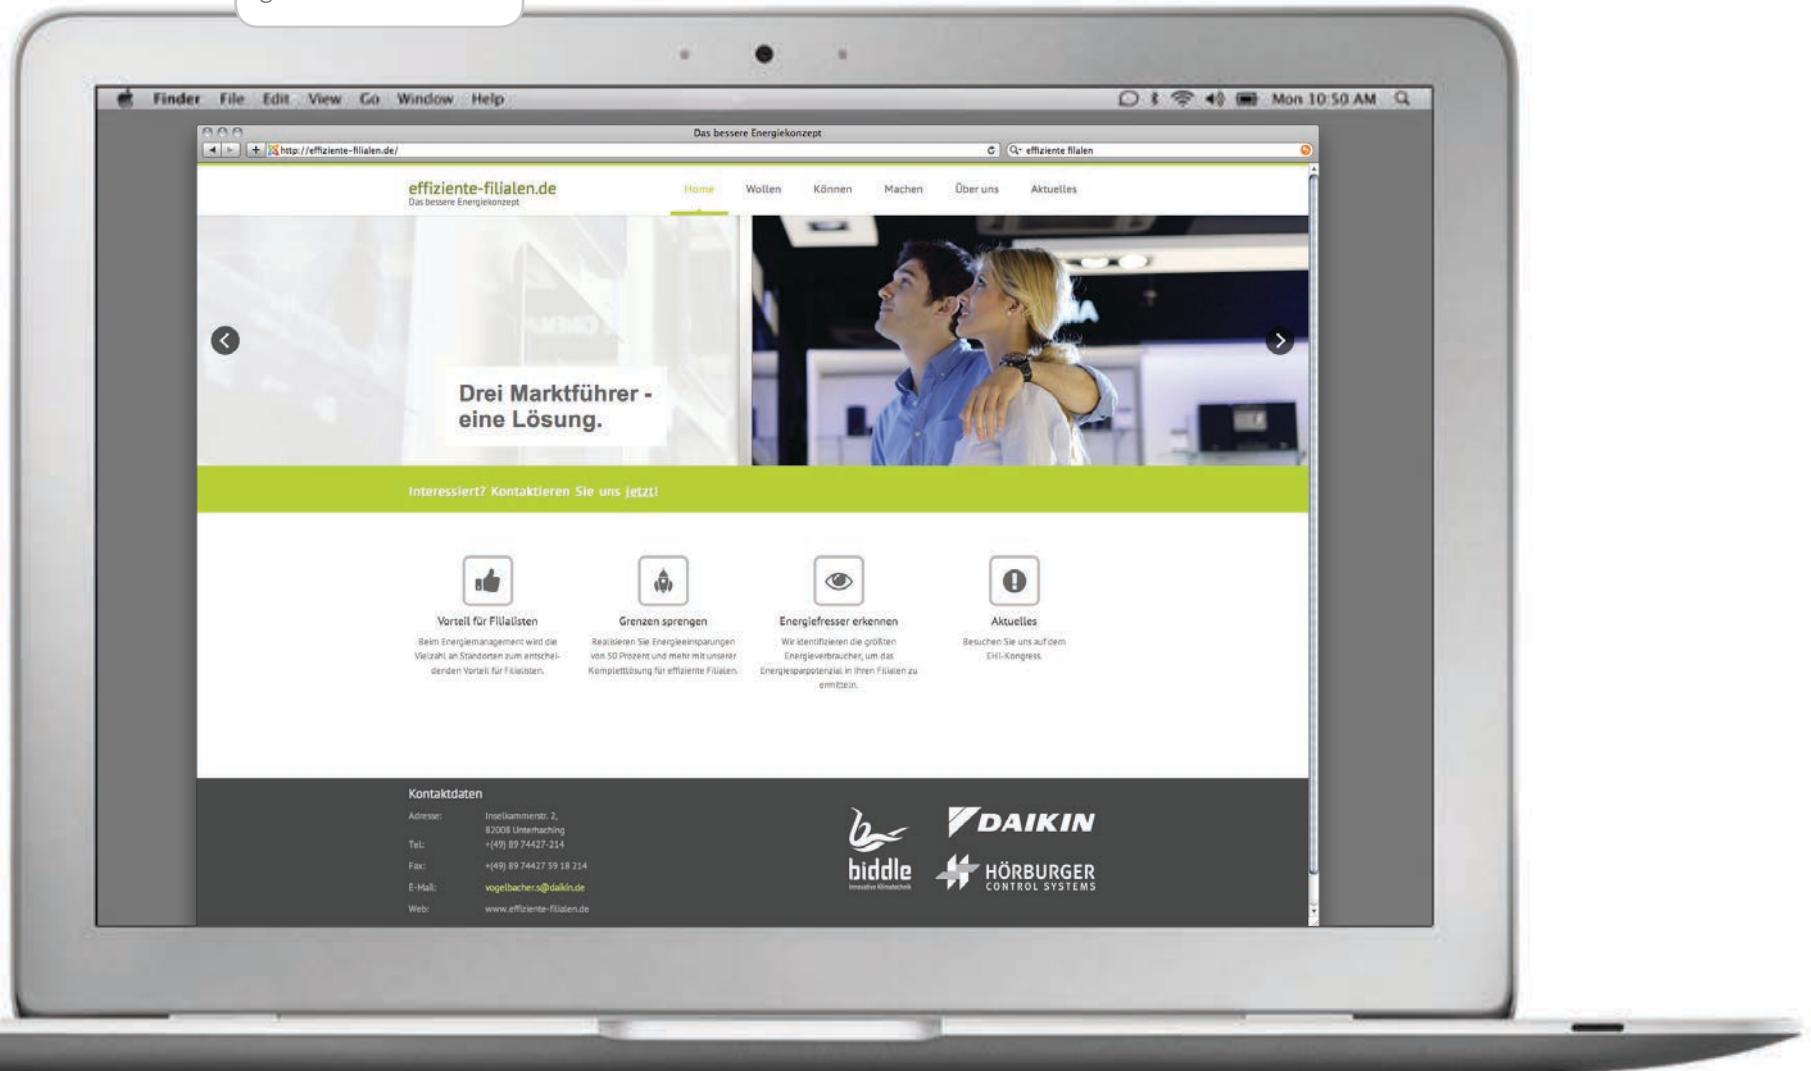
Finder File Edit View Go Window Help

Mon 10:50 AM

Das bessere Energiekonzept

http://effiziente-filialen.de/

effiziente filialen

effiziente-filialen.de
Das bessere Energiekonzept

Home Wollen Können Machen Über uns Aktuelles

Drei Marktführer - eine Lösung.

Interessiert? Kontaktieren Sie uns jetzt!

Vorteil für Filialisten
Beim Energiemanagement wird die Vielzahl an Standorten zum entscheidenden Vorteil für Filialisten.

Grenzen sprengen
Realisieren Sie Energieeinsparungen von 50 Prozent und mehr mit unserer Komplettlösung für effiziente Filialen.

Energiefresser erkennen
Wir identifizieren die größten Energieverbraucher, um das Energiesparpotenzial in Ihren Filialen zu ermitteln.

Aktuelles
Besuchen Sie uns auf dem EHI-Kongress.

Kontaktdaten

| | |
|---|---|
| Adresse: | Inselkammerstr. 2, 82008 Unterhaching |
| Tel: | +(49) 89 74427-214 |
| Fax: | +(49) 89 74427 59 18 214 |
| E-Mail: | vogelbacher.s@daikin.de |
| Web: | www.effiziente-filialen.de |

biddle
Innovative Klimatechnik

DAIKIN

HÖRBURGER
CONTROL SYSTEMS